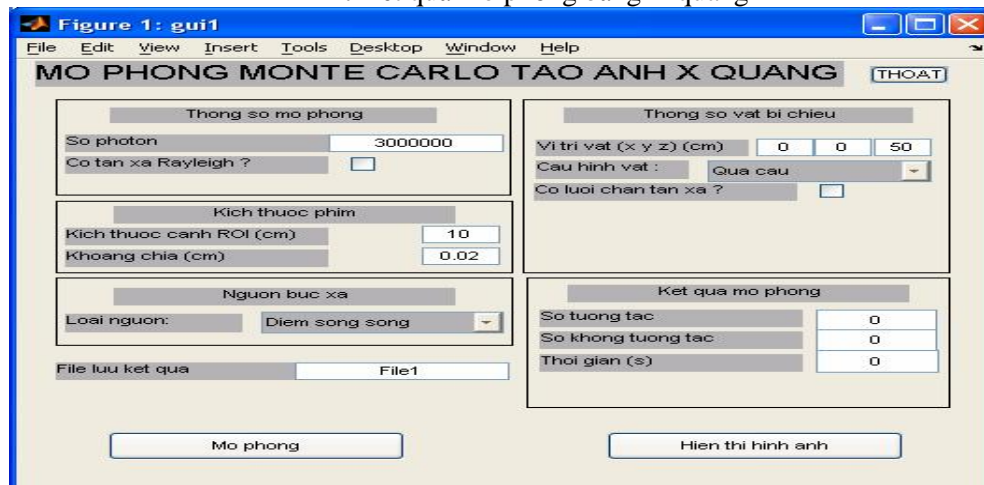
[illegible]

Figure 1: gui1

File Edit View Insert Tools Desktop Window Help

MO PHONG MONTE CARLO TAO ANH X QUANG

THOAT

Thong so mo phong

So photon 3000000

Co tan xa Rayleigh ?

Kich thuoc phim

Kich thuoc canh ROI (cm) 10

Khoang chia (cm) 0.02

Nguon buc xa

Loai nguon: Diem song song

File luu ket qua File1

Thong so vat bi chieu

Vi tri vat (x y z) (cm) 0 0 50

Cau hinh vat : Qua cau

Co luoi chan tan xa ?

Ket qua mo phong

So tuong tac 0

So khong tuong tac 0

Thoi gian (s) 0

Mo phong

Hien thi hinh anh